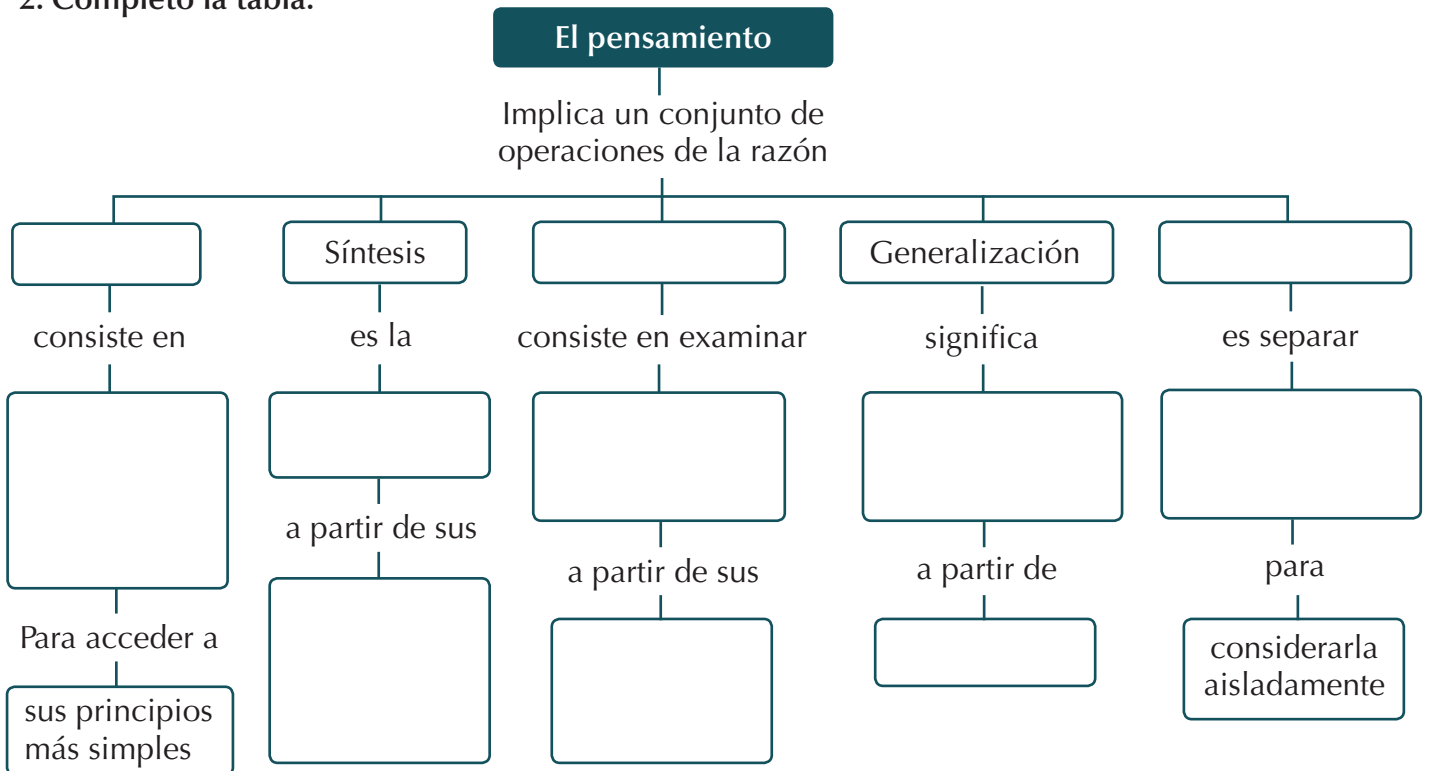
2. Completo la tabla.

El pensamiento

Implica un conjunto de operaciones de la razón

Síntesis

Generalización

consiste en

es la

consiste en examinar

significa

es separar

a partir de sus

a partir de sus

a partir de

para

Para acceder a

considerarla aisladamente

sus principios más simples